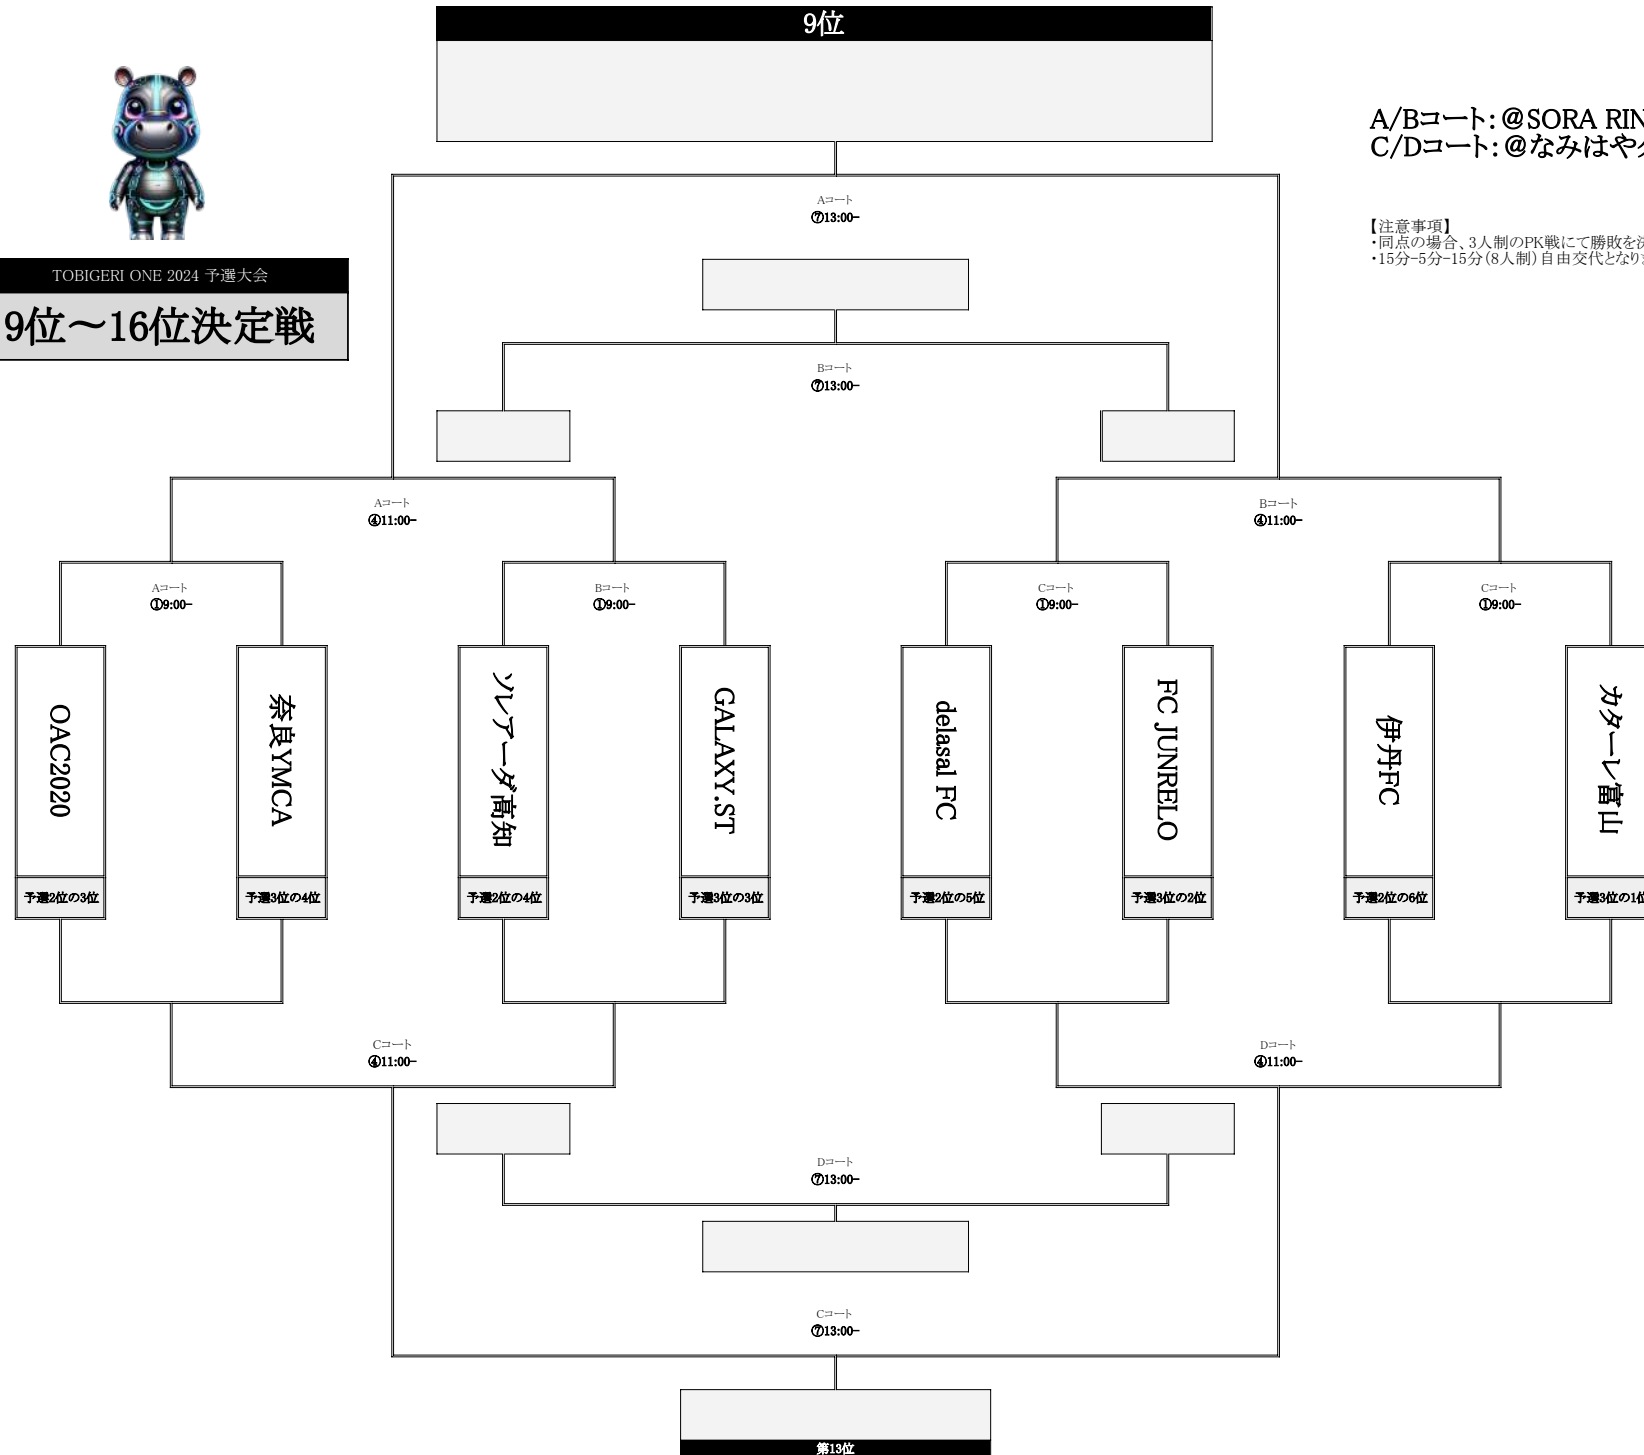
9位

A/Bコート：@SORA RIN
C/Dコート：@なみはや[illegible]

【注意事項】
・同点の場合、3人制のPK戦にて勝敗を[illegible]
・15分−5分−15分（8人制）自由交代となり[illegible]

TOBIGERI ONE 2024 予選大会
9位〜16位決定戦

Aコート
⑦13:00−

Bコート
⑦13:00−

Aコート
④11:00−

Bコート
④11:00−

Aコート
①9:00−

Bコート
①9:00−

Cコート
①9:00−

Cコート
①9:00−

OAC2020
予選2位の3位

奈良YMCA
予選3位の4位

ソレアーダ高知
予選2位の4位

GALAXY.ST
予選3位の3位

delasal FC
予選2位の5位

FC JUNRELO
予選3位の2位

伊丹FC
予選2位の6位

カターレ富山
予選3位の1位

Cコート
④11:00−

Dコート
④11:00−

Dコート
⑦13:00−

Cコート
⑦13:00−

第13位